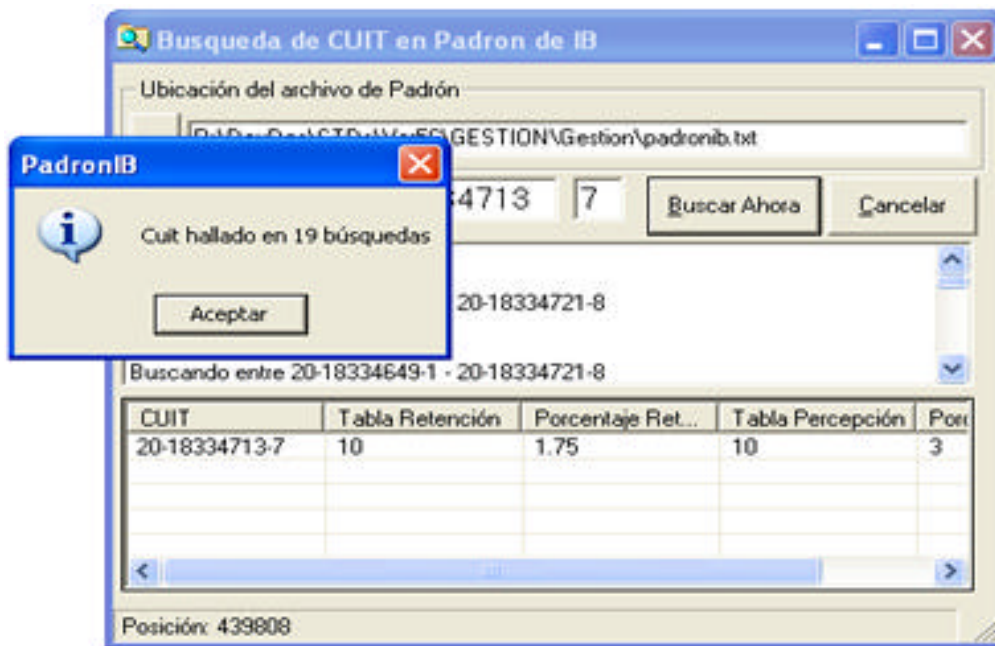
Busqueda de CUIT en Padron de IB

Ubicación del archivo de Padrón

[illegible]GESTION\Gestion\padronib.txt

PadronIB

Cuit hallado en 19 búsquedas

Aceptar

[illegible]4713

7

Buscar Ahora

Cancelar

20-18334721-8

Buscando entre 20-18334649-1 - 20-18334721-8

| CUIT | Tabla Retención | Porcentaje Ret... | Tabla Percepción | Porc |
|---|---|---|---|---|
| 20-18334713-7 | 10 | 1.75 | 10 | 3 |

Posición: 439808